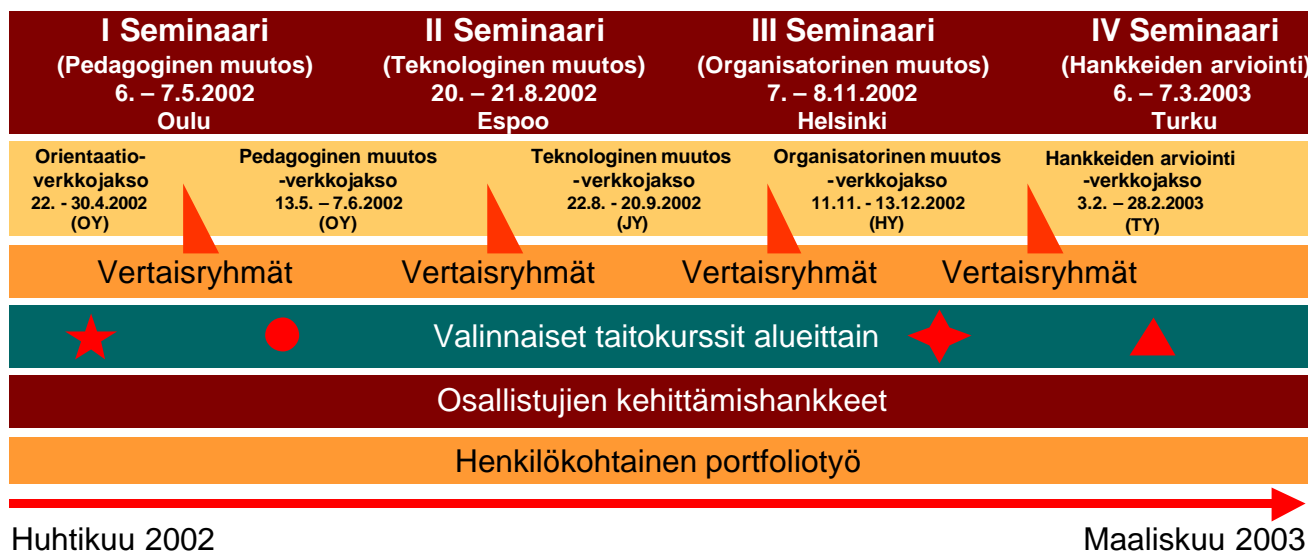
I Seminaari
(Pedagoginen muutos)
6. – 7.5.2002
Oulu

II Seminaari
(Teknologinen muutos)
20. – 21.8.2002
Espoo

III Seminaari
(Organisatorinen muutos)
7. – 8.11.2002
Helsinki

IV Seminaari
(Hankkeiden arviointi)
6. – 7.3.2003
Turku

Orientaatio-verkkojakso
22. - 30.4.2002
(OY)

Pedagoginen muutos -verkkojakso
13.5. – 7.6.2002
(OY)

Teknologinen muutos -verkkojakso
22.8. - 20.9.2002
(JY)

Organisatorinen muutos -verkkojakso
11.11. - 13.12.2002
(HY)

Hankkeiden arviointi -verkkojakso
3.2. – 28.2.2003
(TY)

Vertaisryhmät Vertaisryhmät Vertaisryhmät Vertaisryhmät

Valinnaiset taitokurssit alueittain

Osallistujien kehittämishankkeet

Henkilökohtainen portfoliotyö

Huhtikuu 2002

Maaliskuu 2003